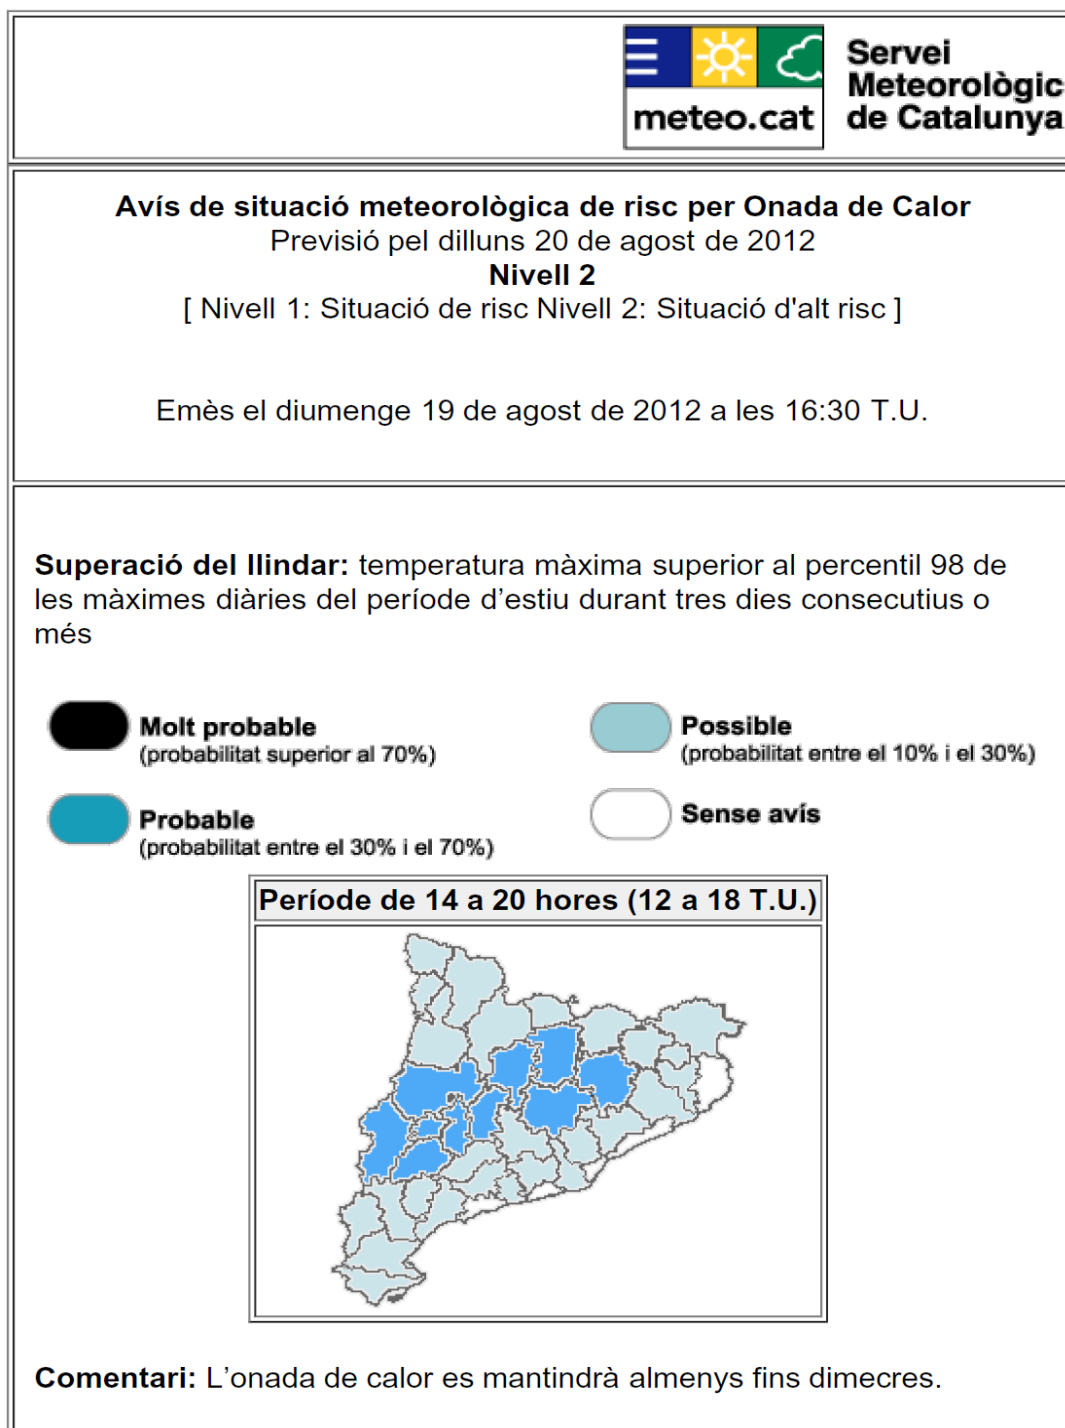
meteo.cat

Servei Meteorològic de Catalunya

Avís de situació meteorològica de risc per Onada de Calor
Previsió pel dilluns 20 de agost de 2012
Nivell 2
[ Nivell 1: Situació de risc Nivell 2: Situació d'alt risc ]

Emès el diumenge 19 de agost de 2012 a les 16:30 T.U.

Superació del llindar: temperatura màxima superior al percentil 98 de les màximes diàries del període d’estiu durant tres dies consecutius o més

Molt probable
(probabilitat superior al 70%)

Possible
(probabilitat entre el 10% i el 30%)

Probable
(probabilitat entre el 30% i el 70%)

Sense avís

Període de 14 a 20 hores (12 a 18 T.U.)

Comentari: L’onada de calor es mantindrà almenys fins dimecres.